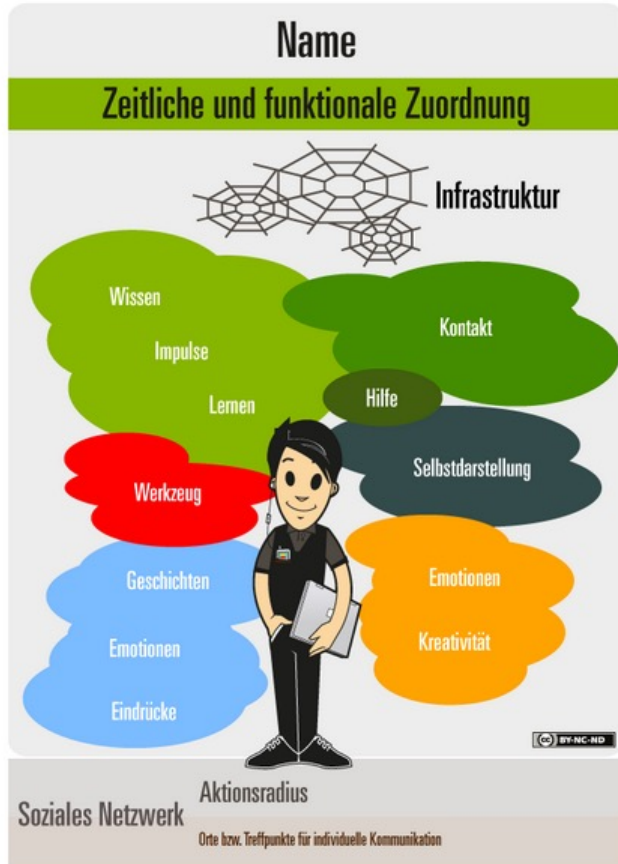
Name

Zeitliche und funktionale Zuordnung

Infrastruktur

Wissen

Impulse

Lernen

Kontakt

Hilfe

Selbstdarstellung

Werkzeug

Geschichten

Emotionen

Eindrücke

Emotionen

Kreativität

(cc) BY-NC-ND

Soziales Netzwerk

Aktionsradius

Orte bzw. Treffpunkte für individuelle Kommunikation